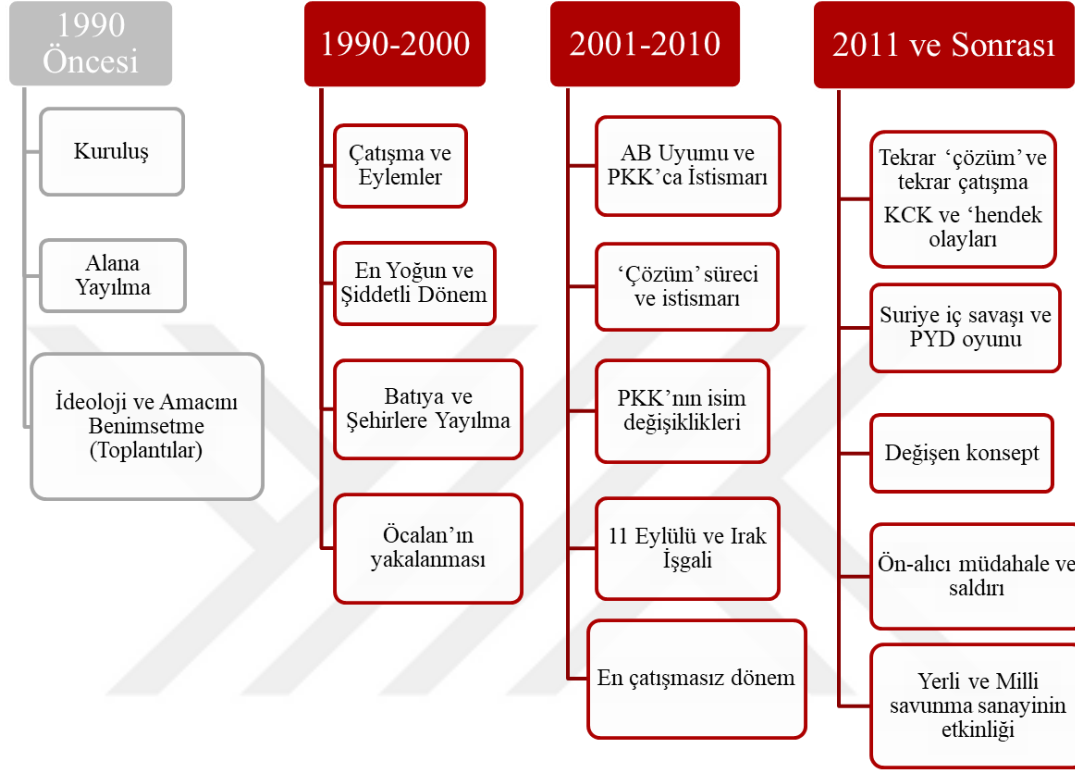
1990 Öncesi

Kuruluş

Alana Yayılma

İdeoloji ve Amacını Benimsetme (Toplantılar)

1990-2000

Çatışma ve Eylemler

En Yoğun ve Şiddetli Dönem

Batıya ve Şehirlere Yayılma

Öcalan'ın yakalanması

2001-2010

AB Uyumu ve PKK'ca İstismarı

'Çözüm' süreci ve istismarı

PKK'nın isim değişiklikleri

11 Eylülü ve Irak İşgali

En çatışmasız dönem

2011 ve Sonrası

Tekrar 'çözüm' ve tekrar çatışma KCK ve 'hendek olayları

Suriye iç savaşı ve PYD oyunu

Değişen konsept

Ön-alıcı müdahale ve saldırı

Yerli ve Milli savunma sanayinin etkinliği